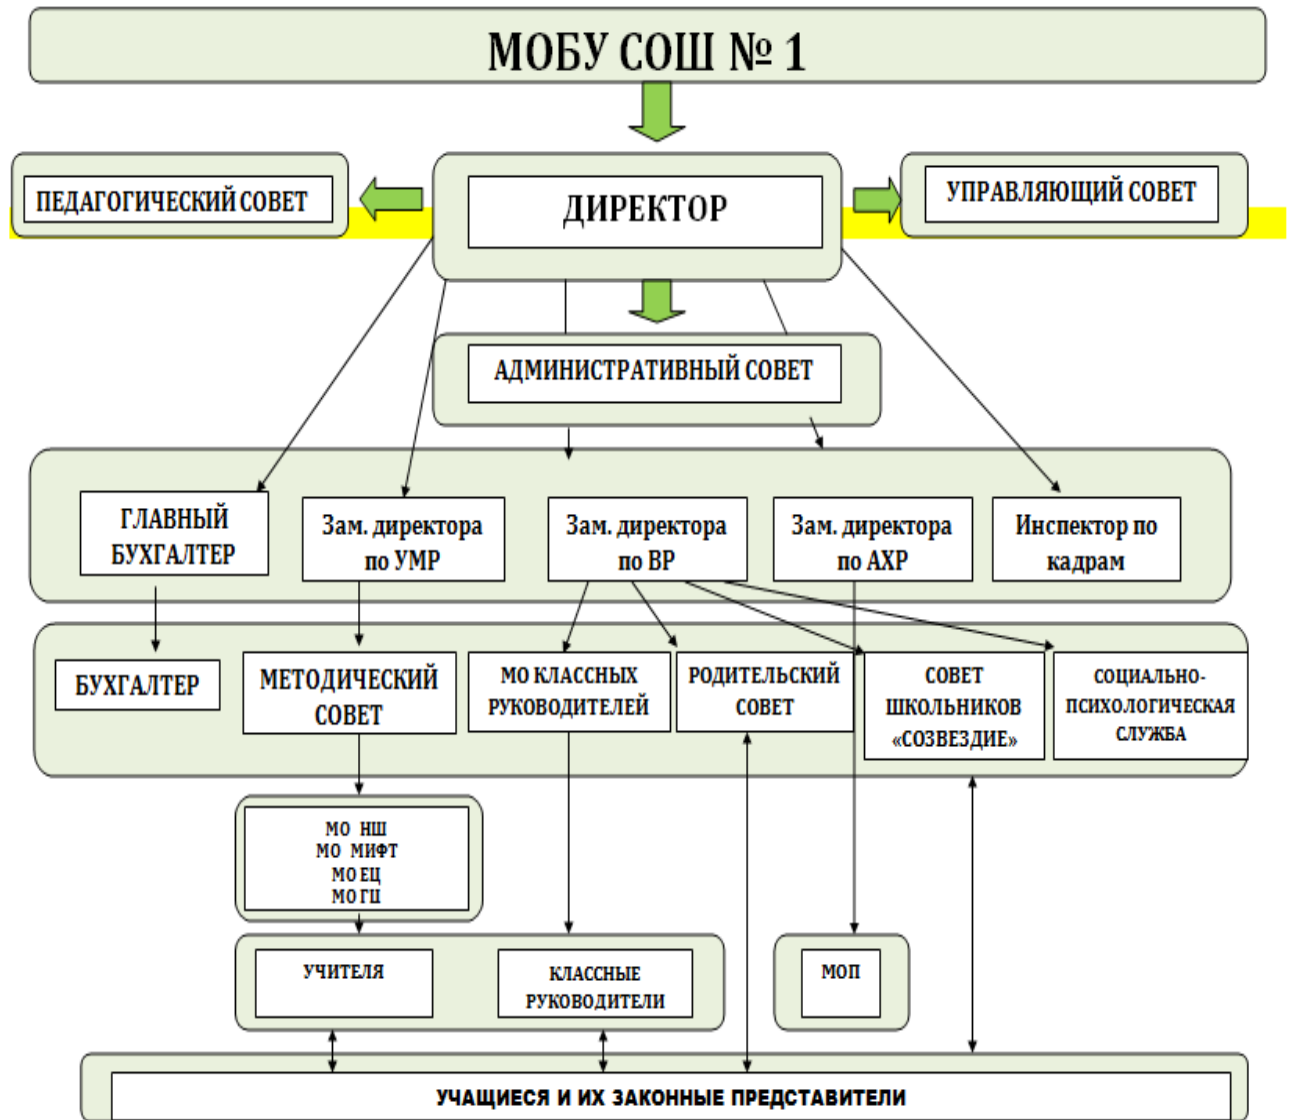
МОБУ СОШ № 1

ПЕДАГОГИЧЕСКИЙ СОВЕТ

ДИРЕКТОР

УПРАВЛЯЮЩИЙ СОВЕТ

АДМИНИСТРАТИВНЫЙ СОВЕТ

ГЛАВНЫЙ БУХГАЛТЕР

Зам. директора по УМР

Зам. директора по ВР

Зам. директора по АХР

Инспектор по кадрам

БУХГАЛТЕР

МЕТОДИЧЕСКИЙ СОВЕТ

МО КЛАССНЫХ РУКОВОДИТЕЛЕЙ

РОДИТЕЛЬСКИЙ СОВЕТ

СОВЕТ ШКОЛЬНИКОВ «СОЗВЕЗДИЕ»

СОЦИАЛЬНО-ПСИХОЛОГИЧЕСКАЯ СЛУЖБА

МО НШ
МО МИФТ
МО ЕЦ
МО ГЦ

УЧИТЕЛЯ

КЛАССНЫЕ РУКОВОДИТЕЛИ

МОП

УЧАЩИЕСЯ И ИХ ЗАКОННЫЕ ПРЕДСТАВИТЕЛИ